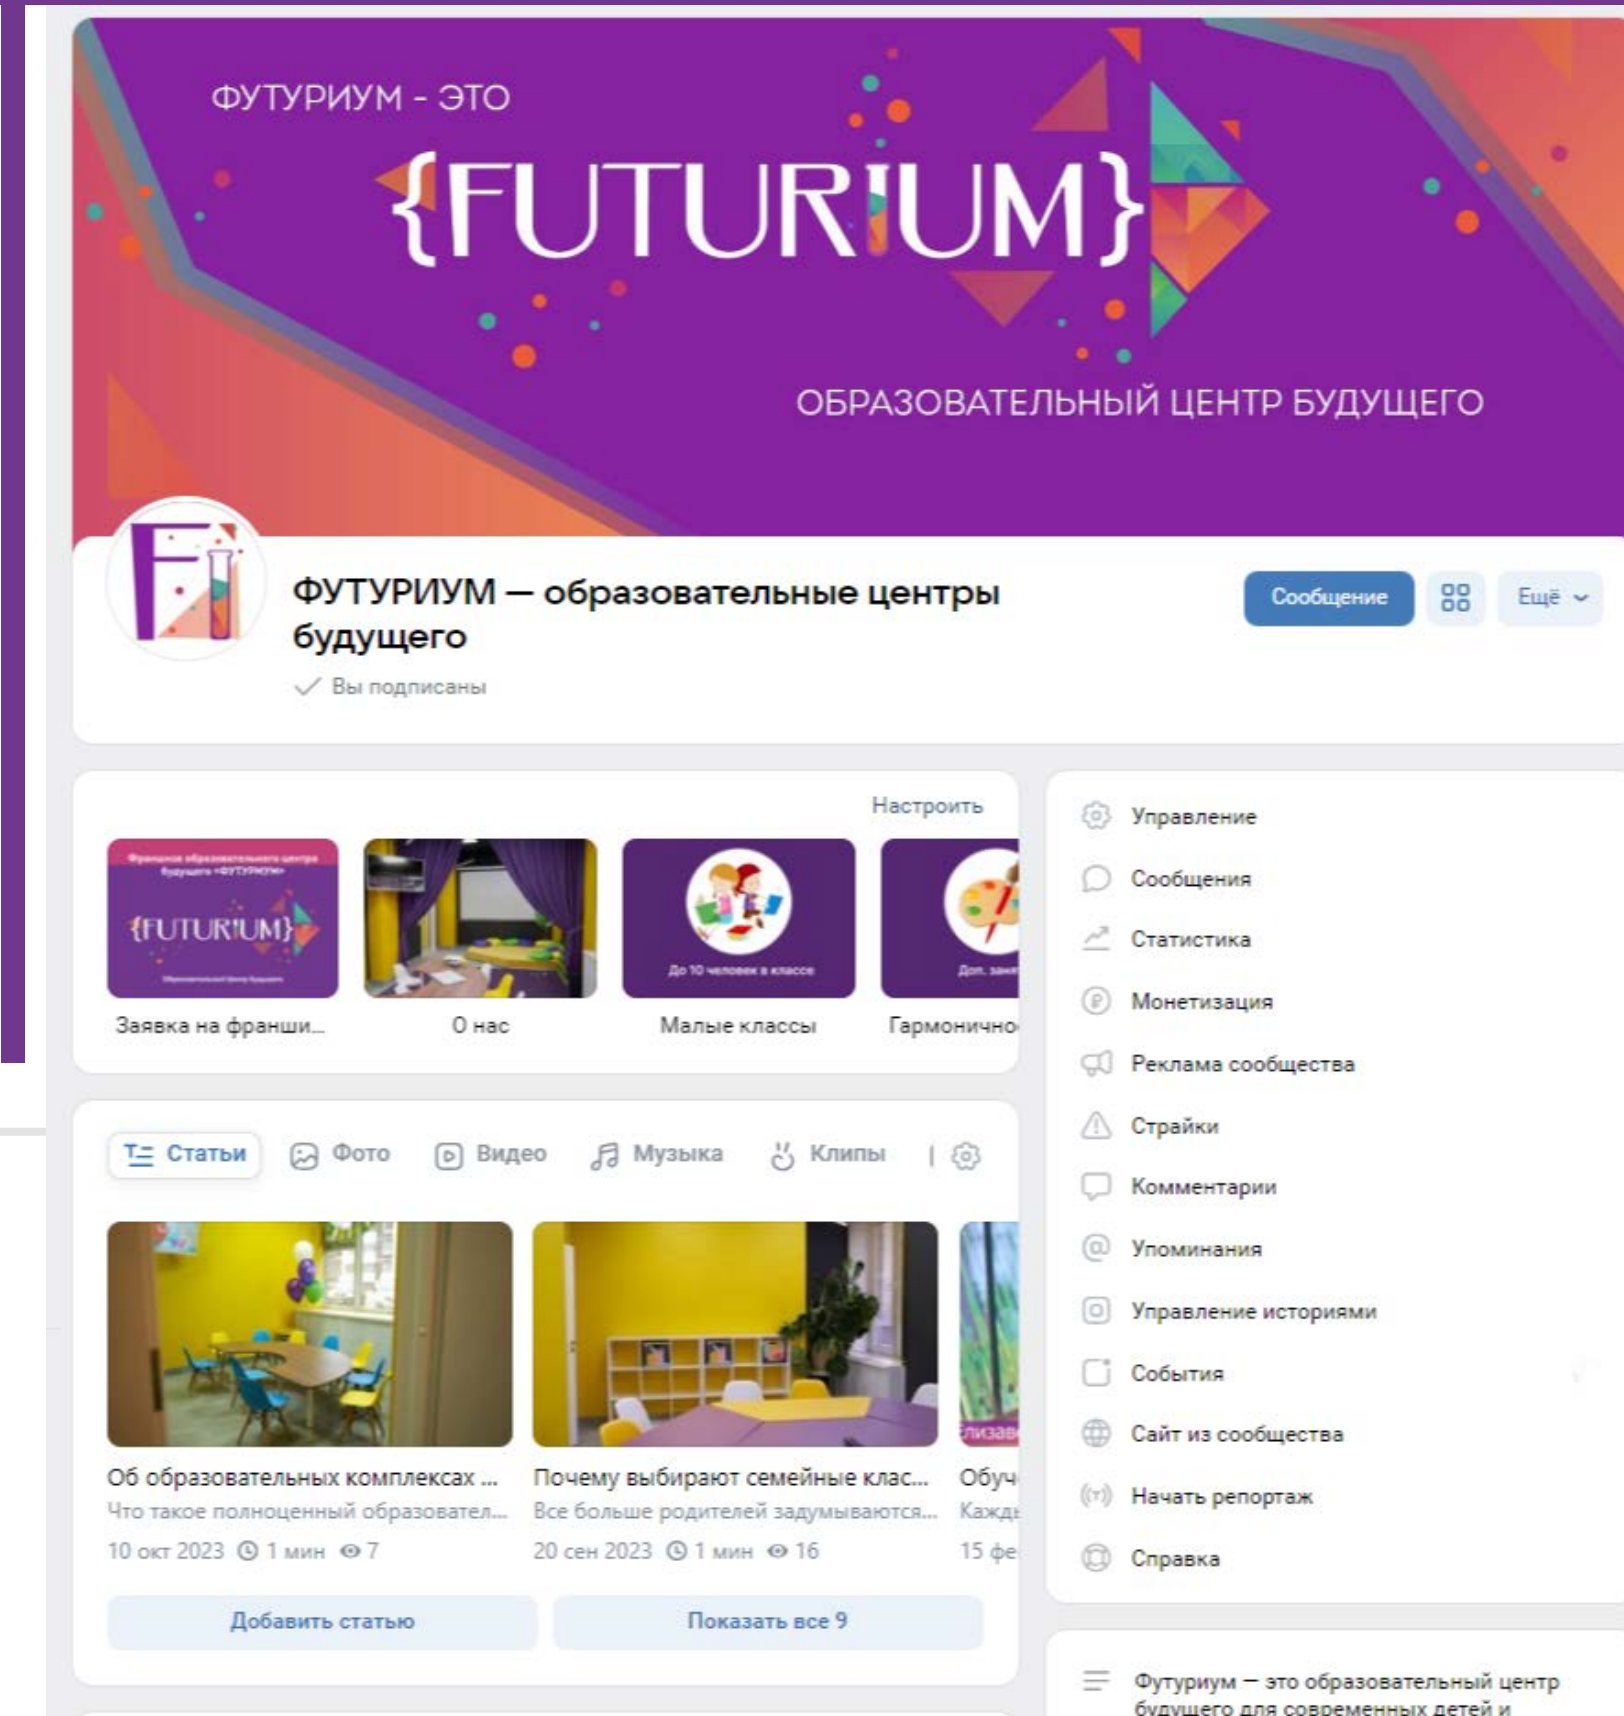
ФУТУРИУМ - ЭТО

{FUTURIUM}

ОБРАЗОВАТЕЛЬНЫЙ ЦЕНТР БУДУЩЕГО

ФУТУРИУМ — образовательные центры будущего

Вы подписаны

Сообщение

Ещё

Настроить

Франшиза образовательного центра будущего «ФУТУРИУМ»

{FUTURIUM}

Заявка на франши...

О нас

До 10 человек в классе

Малые классы

Доп. заня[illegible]

Гармонично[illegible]

Статьи

Фото

Видео

Музыка

Клипы

Об образовательных комплексах ...

Что такое полноценный образовател...

10 окт 2023 1 мин 7

Почему выбирают семейные клас...

Все больше родителей задумываются...

20 сен 2023 1 мин 16

Обуч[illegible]

Кажд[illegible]

15 фе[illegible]

Добавить статью

Показать все 9

Управление

Сообщения

Статистика

Монетизация

Реклама сообщества

Страйки

Комментарии

Упоминания

Управление историями

События

Сайт из сообщества

Начать репортаж

Справка

Футуриум — это образовательный центр будущего для современных детей и